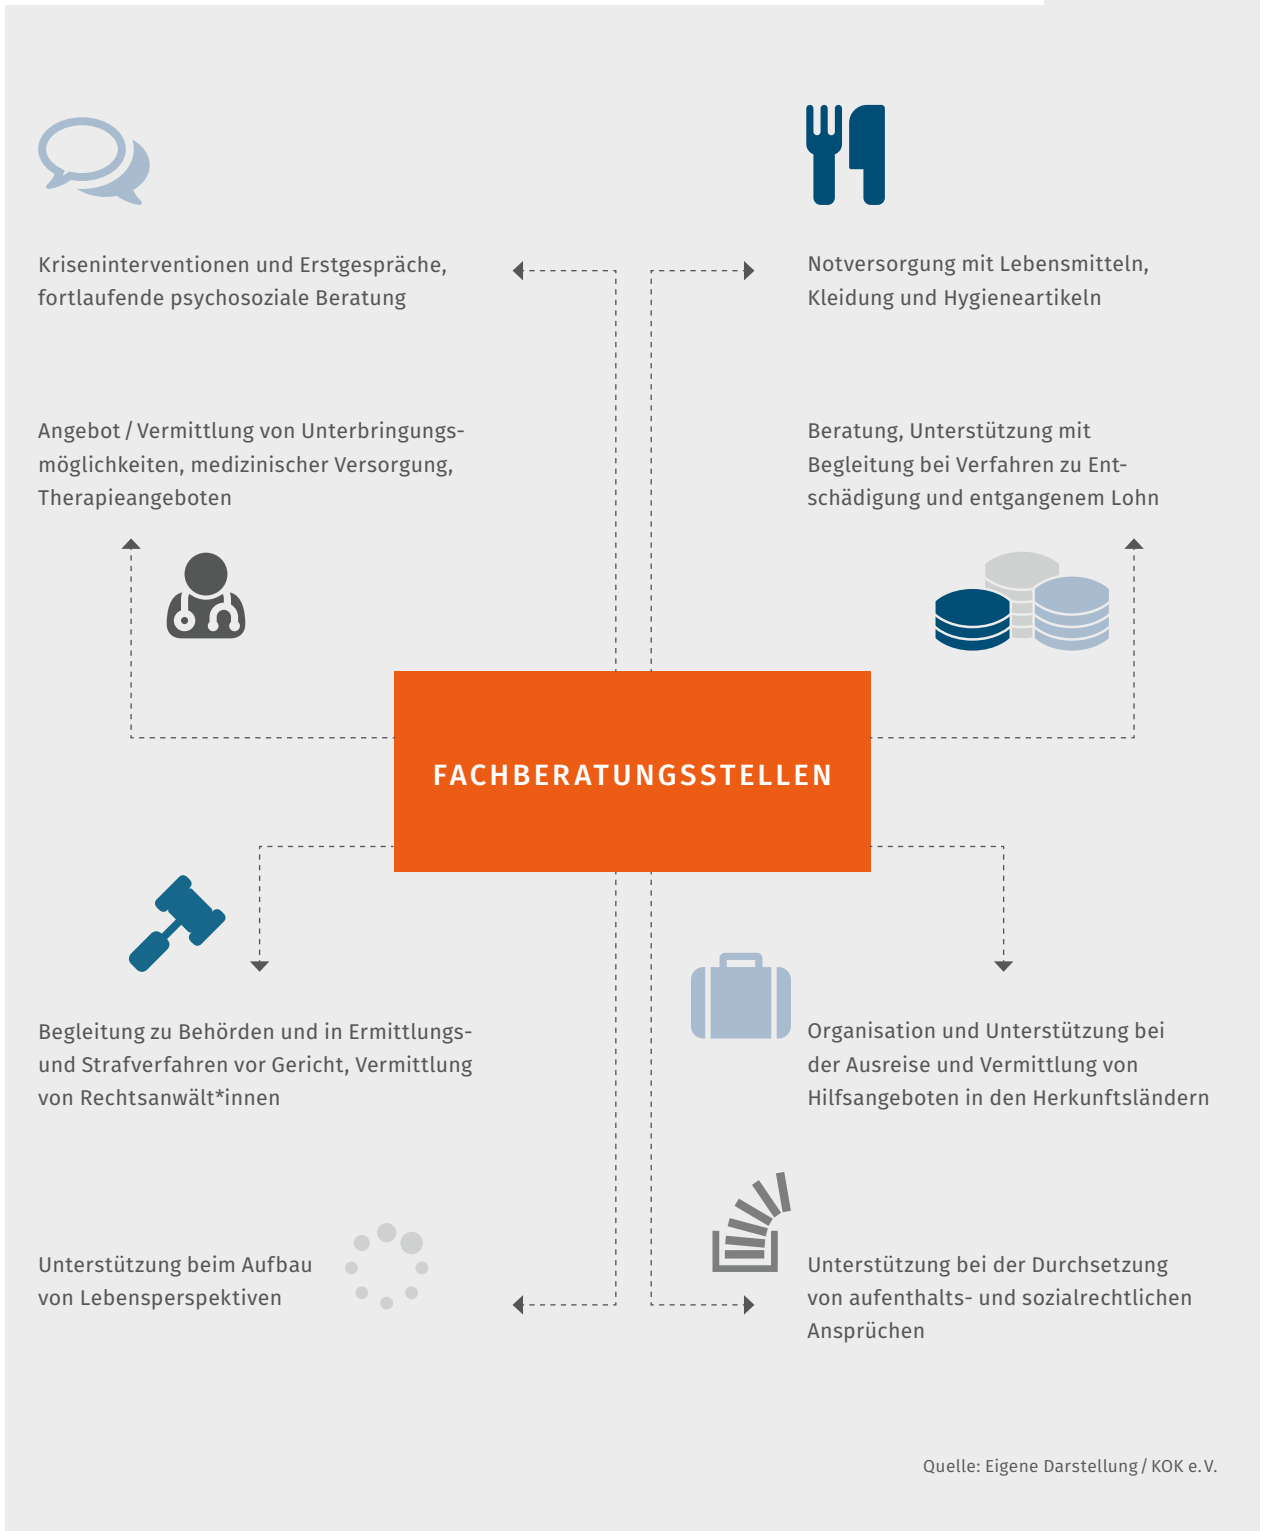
Kriseninterventionen und Erstgespräche, fortlaufende psychosoziale Beratung

Notversorgung mit Lebensmitteln, Kleidung und Hygieneartikeln

Angebot / Vermittlung von Unterbringungsmöglichkeiten, medizinischer Versorgung, Therapieangeboten

Beratung, Unterstützung mit Begleitung bei Verfahren zu Entschädigung und entgangenem Lohn

FACHBERATUNGSSTELLEN

Begleitung zu Behörden und in Ermittlungs- und Strafverfahren vor Gericht, Vermittlung von Rechtsanwält*innen

Organisation und Unterstützung bei der Ausreise und Vermittlung von Hilfsangeboten in den Herkunftsländern

Unterstützung beim Aufbau von Lebensperspektiven

Unterstützung bei der Durchsetzung von aufenthalts- und sozialrechtlichen Ansprüchen

Quelle: Eigene Darstellung / KOK e.V.